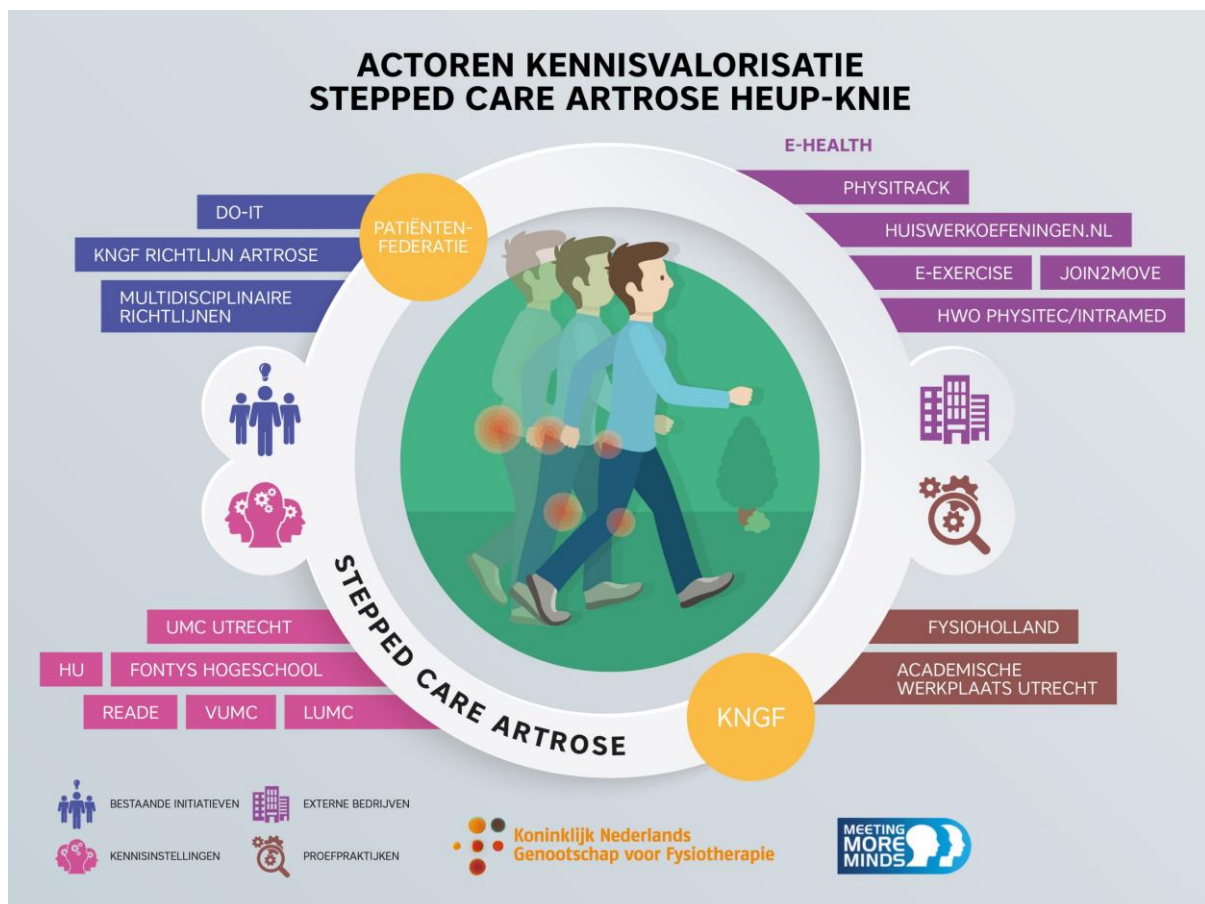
ACTOREN KENNISVALORISATIE
STEPPED CARE ARTROSE HEUP-KNIE

DO-IT

KNGF RICHTLIJN ARTROSE

MULTIDISCIPLINAIRE RICHTLIJNEN

PATIËNTEN-FEDERATIE

E-HEALTH

PHYSITRACK

HUISWERKOEFENINGEN.NL

E-EXERCISE

JOIN2MOVE

HWO PHYSITEC/INTRAMED

STEPPED CARE ARTROSE

UMC UTRECHT

HU

FONTYS HOGESCHOOL

READE

VUMC

LUMC

KNGF

FYSIOHOLLAND

ACADEMISCHE WERKPLAATS UTRECHT

BESTAANDE INITIATIEVEN

EXTERNE BEDRIJVEN

KENNISINSTELLINGEN

PROEFPRAKTIJKEN

Koninklijk Nederlands Genootschap voor Fysiotherapie

MEETING MORE MINDS